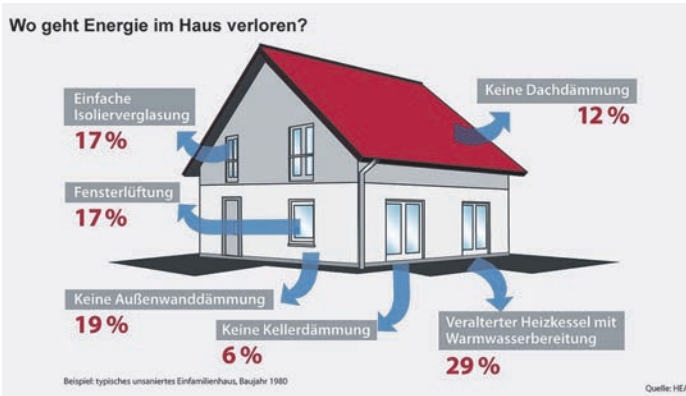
Wo geht Energie im Haus verloren?

Einfache Isolierverglasung
17 %

Keine Dachdämmung
12 %

Fensterlüftung
17 %

Keine Außenwanddämmung
19 %

Keine Kellerdämmung
6 %

Veralterter Heizkessel mit Warmwasserbereitung
29 %

Beispiel: typisches unsaniertes Einfamilienhaus, Baujahr 1980

Quelle: HE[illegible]